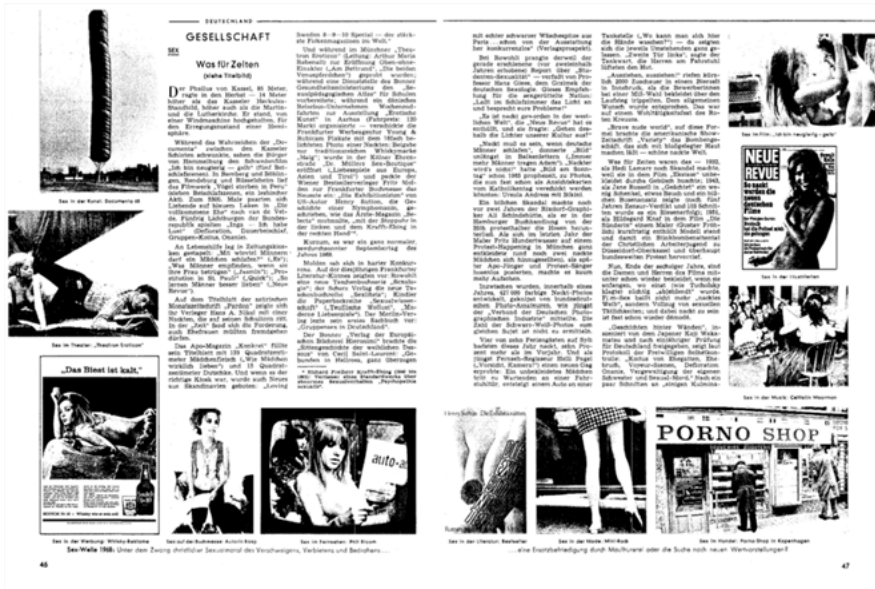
DEUTSCHLAND

GESELLSCHAFT

SEX

Was für Zeiten

(siehe Titelbild)

Der Phallus von Kassel, 81 Meter, ragte in den Herbst — 14 Meter höher als das Kasseler Herkules-Standbild, höher auch als die Martins- und die Lutherkirche. Er stand, von einer Windmaschine hochgehalten, für den Erregungsstand einer Hemisphäre.

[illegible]

Sex in der Kunst: Dokumenta 68

Sex im Theater: „Reaktion Erotikum"

„Das Biest ist kalt."

Sex in der Werbung: Whisky-Reklame

Sex auf der Buchmesse: Autorin Roby

Sex im Fernsehen: Phil Bruum

auto-o

Sex-Welle 1968: Unter dem Zwang christlicher Sexualmoral des Verschweigens, Verbietens und Verdrängens...

46

Sex im Film: „Ich bin neugierig — gelb"

NEUE REVUE

Sex in der Illustrierten

Sex in der Musik: Carlheinz Meurmann

Sex in der Literatur: Bestseller

Sex in der Mode: Mini-Rock

PORNO SHOP

Sex im Handel: Porno-Shop in Kopenhagen

...eine Ersatzbefriedigung durch Machtwahn oder die Suche nach neuen Wertvorstellungen?

47